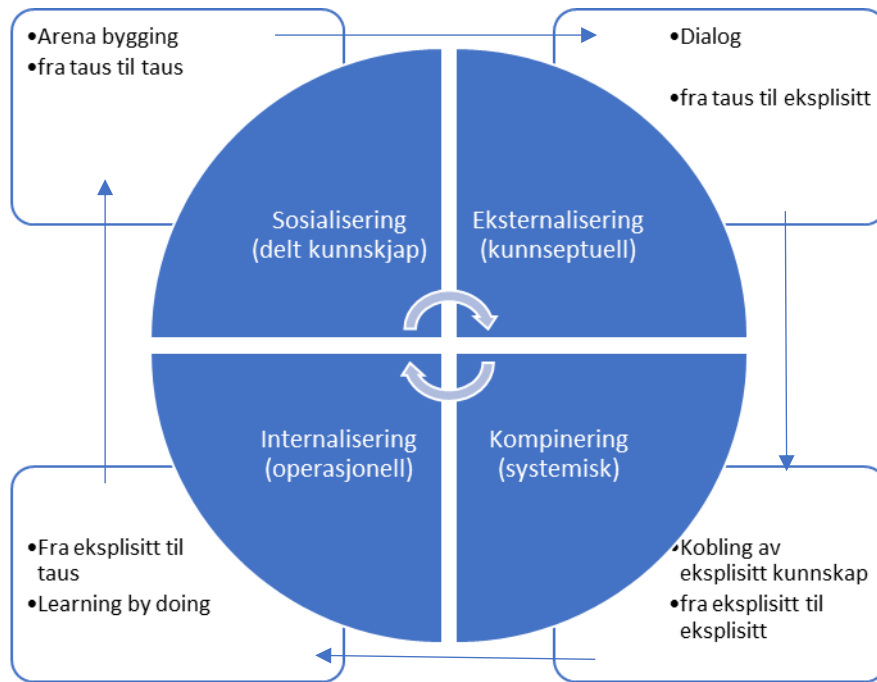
•Arena bygging
•fra taus til taus

•Dialog

•fra taus til eksplisitt

Sosialisering
(delt kunnskjap)

Eksternalisering
(kunnseptuell)

Internalisering
(operasjonell)

Kompinering
(systemisk)

•Fra eksplisitt til taus
•Learning by doing

•Kobling av eksplisitt kunnskap
•fra eksplisitt til eksplisitt